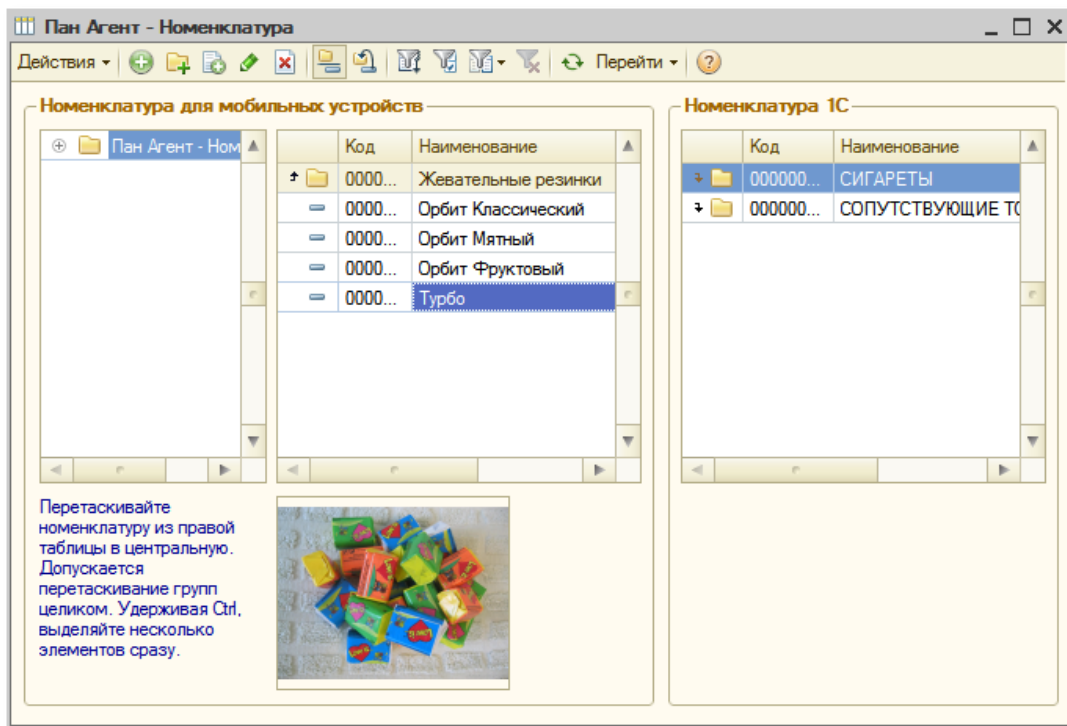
Пан Агент - Номенклатура

Действия ▾ Перейти ▾

Номенклатура для мобильных устройств

Пан Агент - Ном

| | Код | Наименование |
|---|---|---|
| | 0000... | Жевательные резинки |
| | 0000... | Орбит Классический |
| | 0000... | Орбит Мятный |
| | 0000... | Орбит Фруктовый |
| | 0000... | Турбо |

Перетаскивайте номенклатуру из правой таблицы в центральную. Допускается перетаскивание групп целиком. Удерживая Ctrl, выделяйте несколько элементов сразу.

Номенклатура 1С

| | Код | Наименование |
|---|---|---|
| | 000000... | СИГАРЕТЫ |
| | 000000... | СОПУТСТВУЮЩИЕ Т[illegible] |